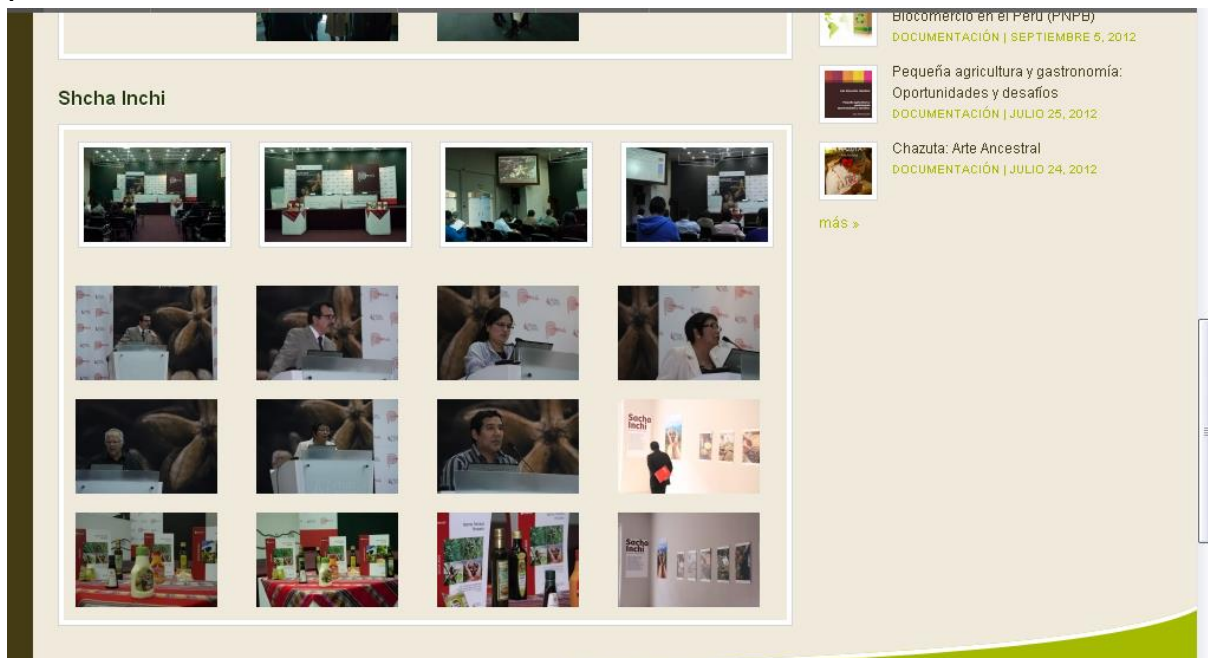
Shcha Inchi

Biocomercio en el Perú (PNPB)
DOCUMENTACIÓN | SEPTIEMBRE 5, 2012

Pequeña agricultura y gastronomía: Oportunidades y desafíos
DOCUMENTACIÓN | JULIO 25, 2012

Chazuta: Arte Ancestral
DOCUMENTACIÓN | JULIO 24, 2012

más »

Sacha Inchi

Sacha Inchi